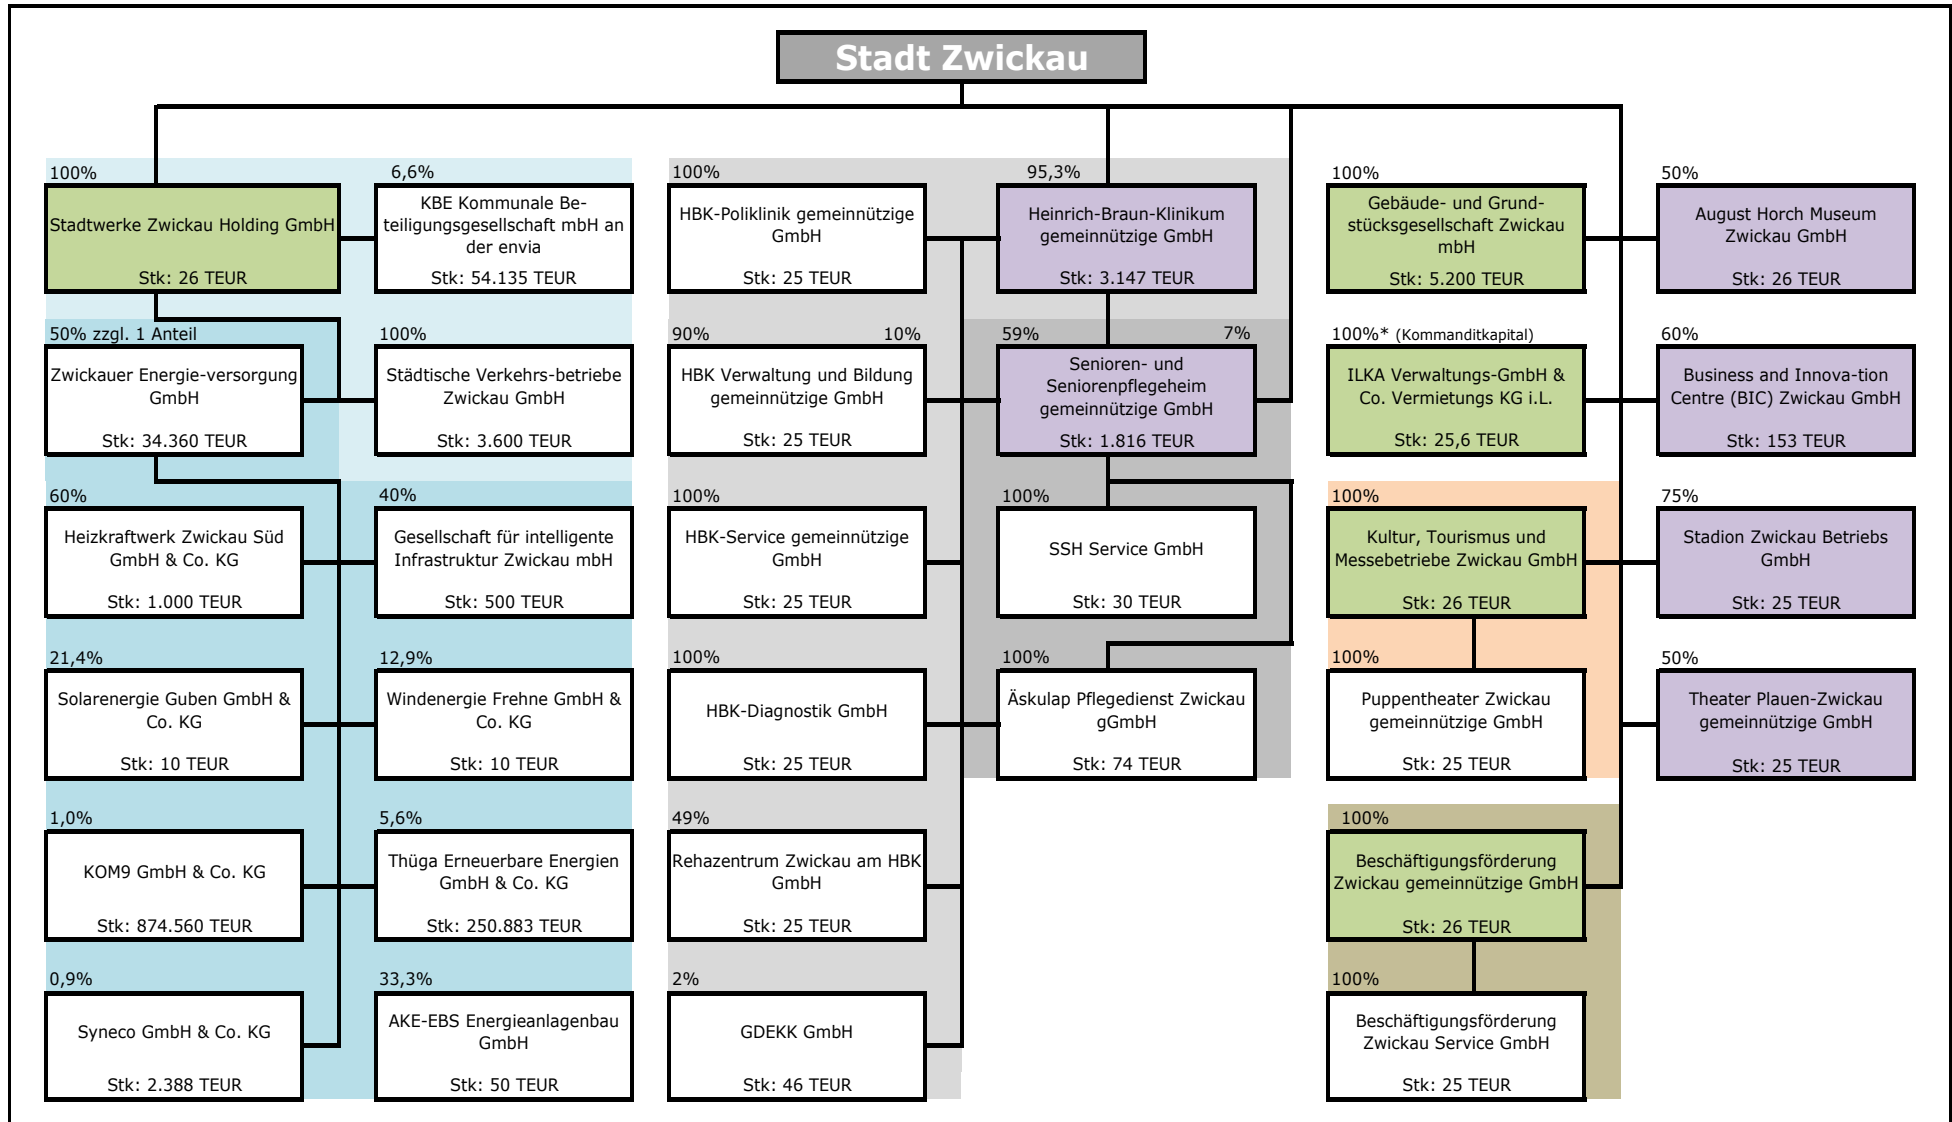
Stadt Zwickau

100%
Stadtwerke Zwickau Holding GmbH
Stk: 26 TEUR

6,6%
KBE Kommunale Beteiligungsgesellschaft mbH an der envia
Stk: 54.135 TEUR

50% zzgl. 1 Anteil
Zwickauer Energie-versorgung GmbH
Stk: 34.360 TEUR

100%
Städtische Verkehrs-betriebe Zwickau GmbH
Stk: 3.600 TEUR

60%
Heizkraftwerk Zwickau Süd GmbH & Co. KG
Stk: 1.000 TEUR

40%
Gesellschaft für intelligente Infrastruktur Zwickau mbH
Stk: 500 TEUR

21,4%
Solarenergie Guben GmbH & Co. KG
Stk: 10 TEUR

12,9%
Windenergie Frehne GmbH & Co. KG
Stk: 10 TEUR

1,0%
KOM9 GmbH & Co. KG
Stk: 874.560 TEUR

5,6%
Thüga Erneuerbare Energien GmbH & Co. KG
Stk: 250.883 TEUR

0,9%
Syneco GmbH & Co. KG
Stk: 2.388 TEUR

33,3%
AKE-EBS Energieanlagenbau GmbH
Stk: 50 TEUR

100%
HBK-Poliklinik gemeinnützige GmbH
Stk: 25 TEUR

95,3%
Heinrich-Braun-Klinikum gemeinnützige GmbH
Stk: 3.147 TEUR

90%
10%
HBK Verwaltung und Bildung gemeinnützige GmbH
Stk: 25 TEUR

59%
7%
Senioren- und Seniorenpflegeheim gemeinnützige GmbH
Stk: 1.816 TEUR

100%
HBK-Service gemeinnützige GmbH
Stk: 25 TEUR

100%
SSH Service GmbH
Stk: 30 TEUR

100%
HBK-Diagnostik GmbH
Stk: 25 TEUR

100%
Äskulap Pflegedienst Zwickau gGmbH
Stk: 74 TEUR

49%
Rehazentrum Zwickau am HBK GmbH
Stk: 25 TEUR

2%
GDEKK GmbH
Stk: 46 TEUR

100%
Gebäude- und Grundstücksgesellschaft Zwickau mbH
Stk: 5.200 TEUR

50%
August Horch Museum Zwickau GmbH
Stk: 26 TEUR

100%* (Kommanditkapital)
ILKA Verwaltungs-GmbH & Co. Vermietungs KG i.L.
Stk: 25,6 TEUR

60%
Business and Innova-tion Centre (BIC) Zwickau GmbH
Stk: 153 TEUR

100%
Kultur, Tourismus und Messebetriebe Zwickau GmbH
Stk: 26 TEUR

75%
Stadion Zwickau Betriebs GmbH
Stk: 25 TEUR

100%
Puppentheater Zwickau gemeinnützige GmbH
Stk: 25 TEUR

50%
Theater Plauen-Zwickau gemeinnützige GmbH
Stk: 25 TEUR

100%
Beschäftigungsförderung Zwickau gemeinnützige GmbH
Stk: 26 TEUR

100%
Beschäftigungsförderung Zwickau Service GmbH
Stk: 25 TEUR